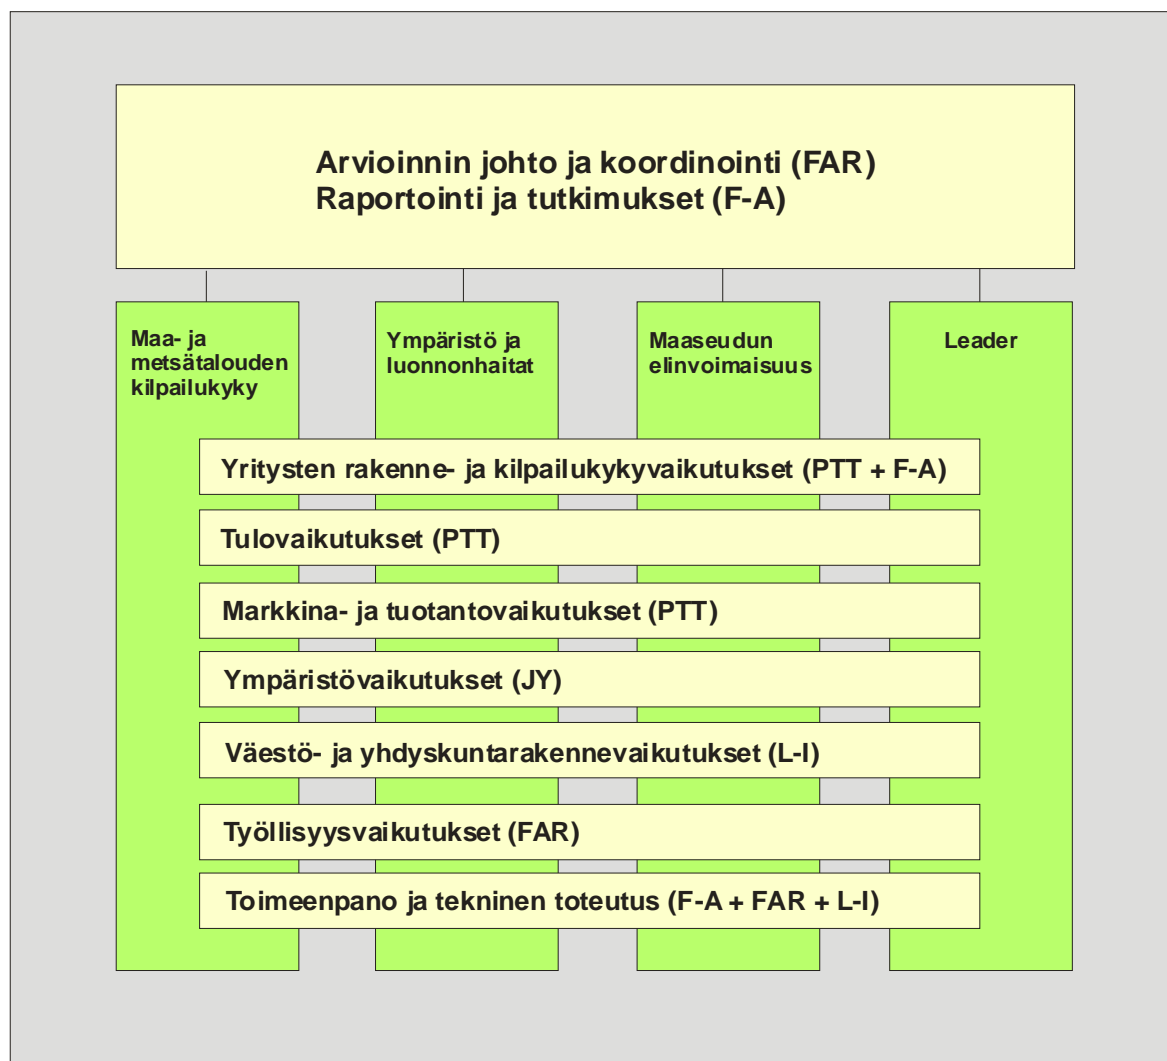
Arvioinnin johto ja koordinointi (FAR)
Raportointi ja tutkimukset (F-A)

Maa- ja metsätalouden kilpailukyky

Ympäristö ja luonnonhaitat

Maaseudun elinvoimaisuus

Leader

Yritysten rakenne- ja kilpailukykyvaikutukset (PTT + F-A)

Tulovaikutukset (PTT)

Markkina- ja tuotantovaikutukset (PTT)

Ympäristövaikutukset (JY)

Väestö- ja yhdyskuntarakennevaikutukset (L-I)

Työllisyysvaikutukset (FAR)

Toimeenpano ja tekninen toteutus (F-A + FAR + L-I)